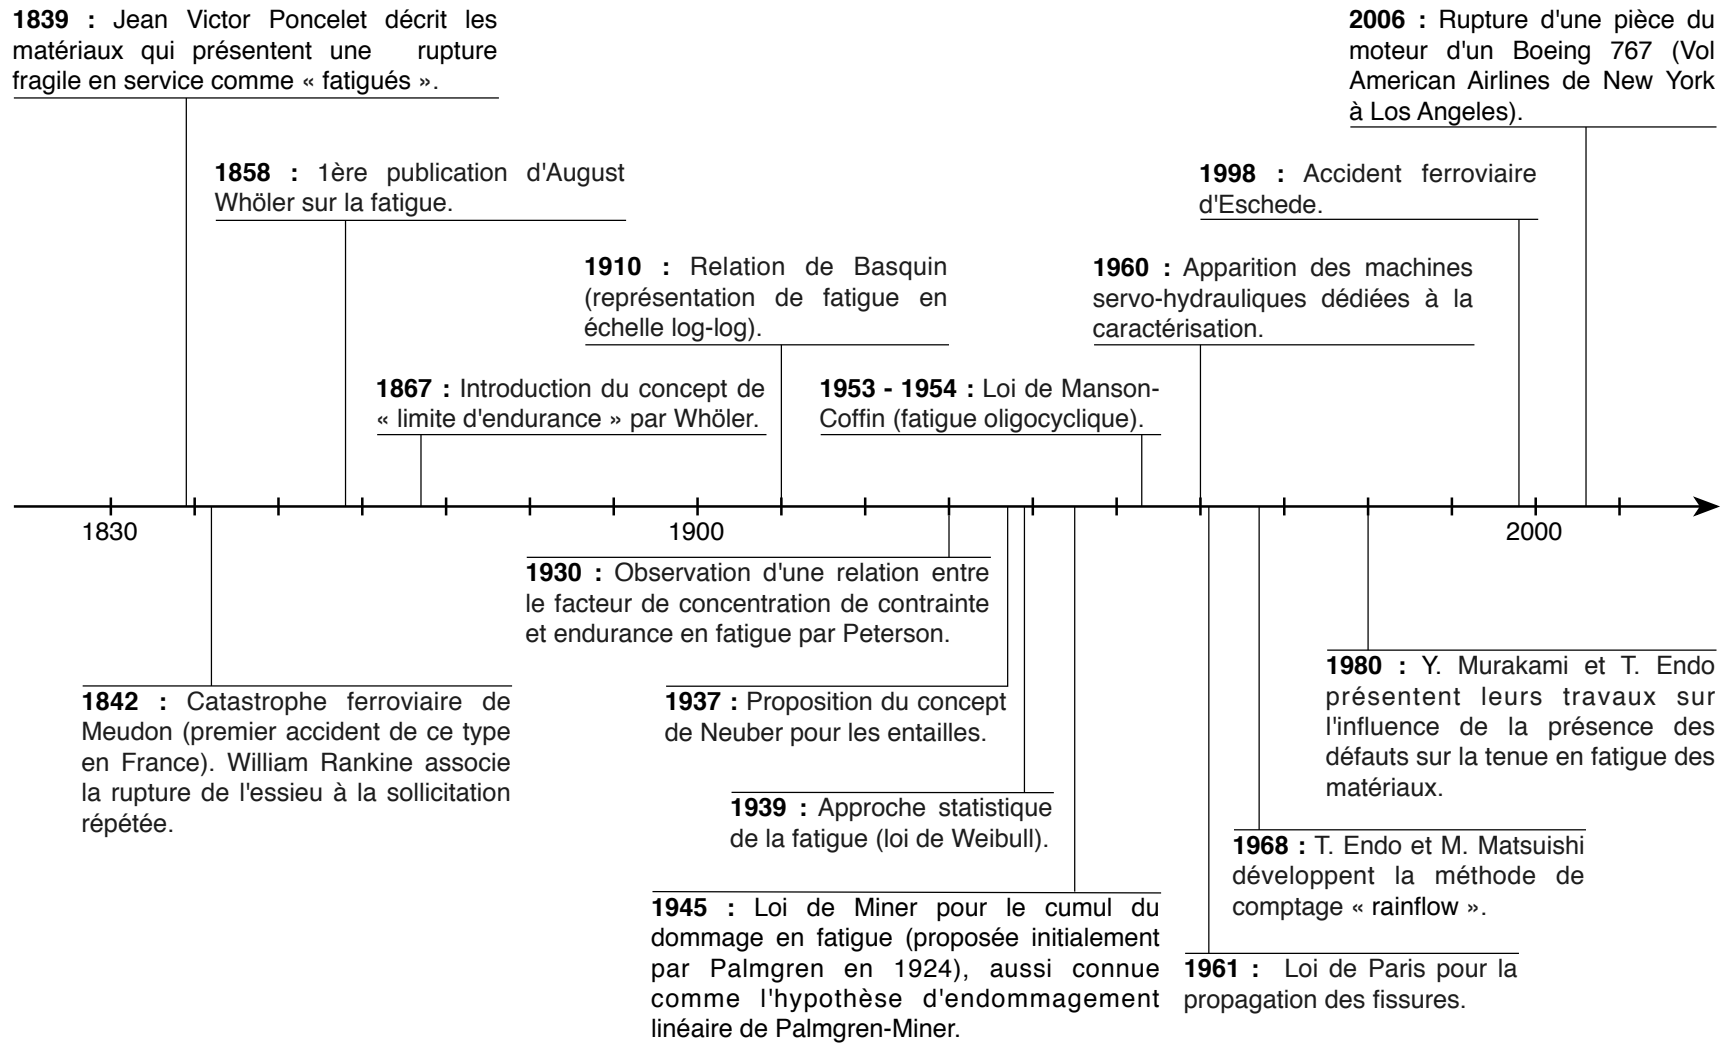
**1839 :** Jean Victor Poncelet décrit les matériaux qui présentent une rupture fragile en service comme « fatigués ».

**2006 :** Rupture d'une pièce du moteur d'un Boeing 767 (Vol American Airlines de New York à Los Angeles).

**1858 :** 1ère publication d'August Whöler sur la fatigue.

**1998 :** Accident ferroviaire d'Eschede.

**1910 :** Relation de Basquin (représentation de fatigue en échelle log-log).

**1960 :** Apparition des machines servo-hydrauliques dédiées à la caractérisation.

**1867 :** Introduction du concept de « limite d'endurance » par Whöler.

**1953 - 1954 :** Loi de Manson-Coffin (fatigue oligocyclique).

1830

1900

2000

**1930 :** Observation d'une relation entre le facteur de concentration de contrainte et endurance en fatigue par Peterson.

**1980 :** Y. Murakami et T. Endo présentent leurs travaux sur l'influence de la présence des défauts sur la tenue en fatigue des matériaux.

**1842 :** Catastrophe ferroviaire de Meudon (premier accident de ce type en France). William Rankine associe la rupture de l'essieu à la sollicitation répétée.

**1937 :** Proposition du concept de Neuber pour les entailles.

**1939 :** Approche statistique de la fatigue (loi de Weibull).

**1968 :** T. Endo et M. Matsuishi développent la méthode de comptage « rainflow ».

**1945 :** Loi de Miner pour le cumul du dommage en fatigue (proposée initialement par Palmgren en 1924), aussi connue comme l'hypothèse d'endommagement linéaire de Palmgren-Miner.

**1961 :** Loi de Paris pour la propagation des fissures.